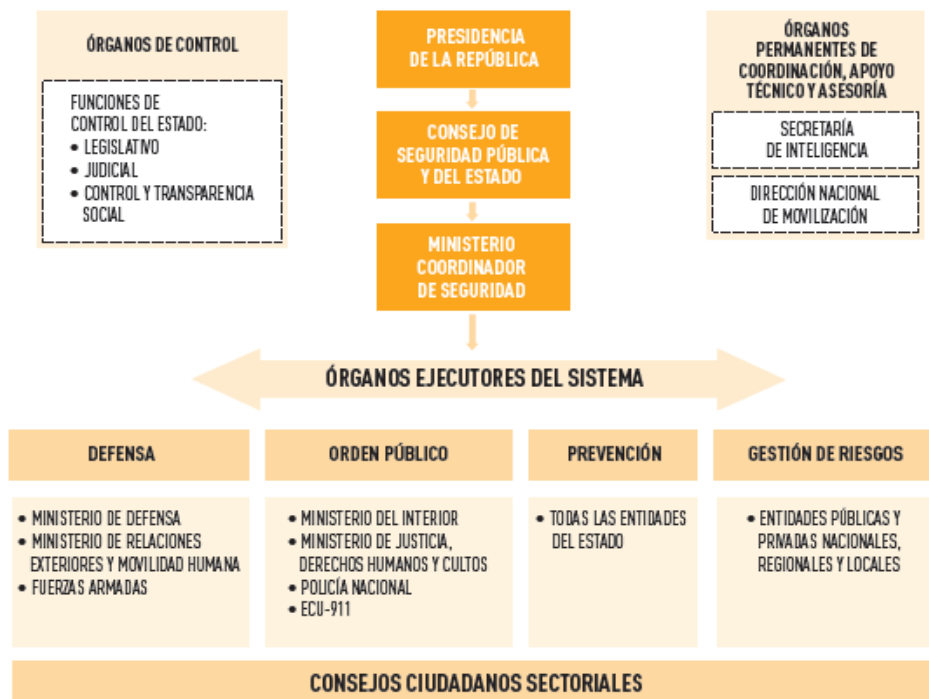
ÓRGANOS DE CONTROL

FUNCIONES DE CONTROL DEL ESTADO:
• LEGISLATIVO
• JUDICIAL
• CONTROL Y TRANSPARENCIA SOCIAL

PRESIDENCIA DE LA REPÚBLICA

CONSEJO DE SEGURIDAD PÚBLICA Y DEL ESTADO

MINISTERIO COORDINADOR DE SEGURIDAD

ÓRGANOS PERMANENTES DE COORDINACIÓN, APOYO TÉCNICO Y ASESORÍA

SECRETARÍA DE INTELIGENCIA

DIRECCIÓN NACIONAL DE MOVILIZACIÓN

ÓRGANOS EJECUTORES DEL SISTEMA

DEFENSA

• MINISTERIO DE DEFENSA
• MINISTERIO DE RELACIONES EXTERIORES Y MOVILIDAD HUMANA
• FUERZAS ARMADAS

ORDEN PÚBLICO

• MINISTERIO DEL INTERIOR
• MINISTERIO DE JUSTICIA, DERECHOS HUMANOS Y CULTOS
• POLICÍA NACIONAL
• ECU-911

PREVENCIÓN

• TODAS LAS ENTIDADES DEL ESTADO

GESTIÓN DE RIESGOS

• ENTIDADES PÚBLICAS Y PRIVADAS NACIONALES, REGIONALES Y LOCALES

CONSEJOS CIUDADANOS SECTORIALES